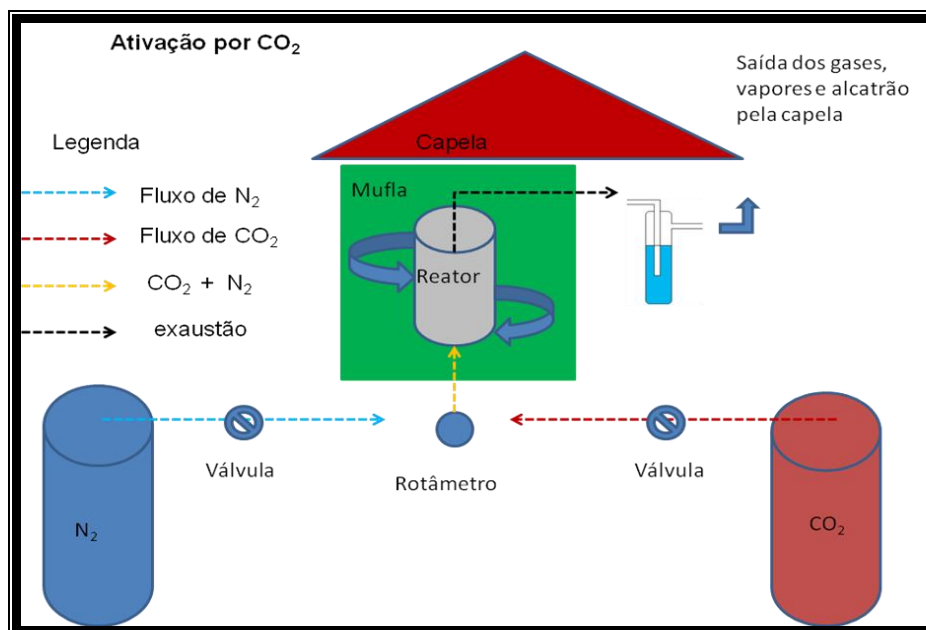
Ativação por $CO_2$

Saída dos gases, vapores e alcatrão pela capela

Capela

Legenda

Fluxo de $N_2$

Fluxo de $CO_2$

$CO_2$ + $N_2$

exaustão

Mufla

Reator

Válvula

Rotâmetro

Válvula

$N_2$

$CO_2$